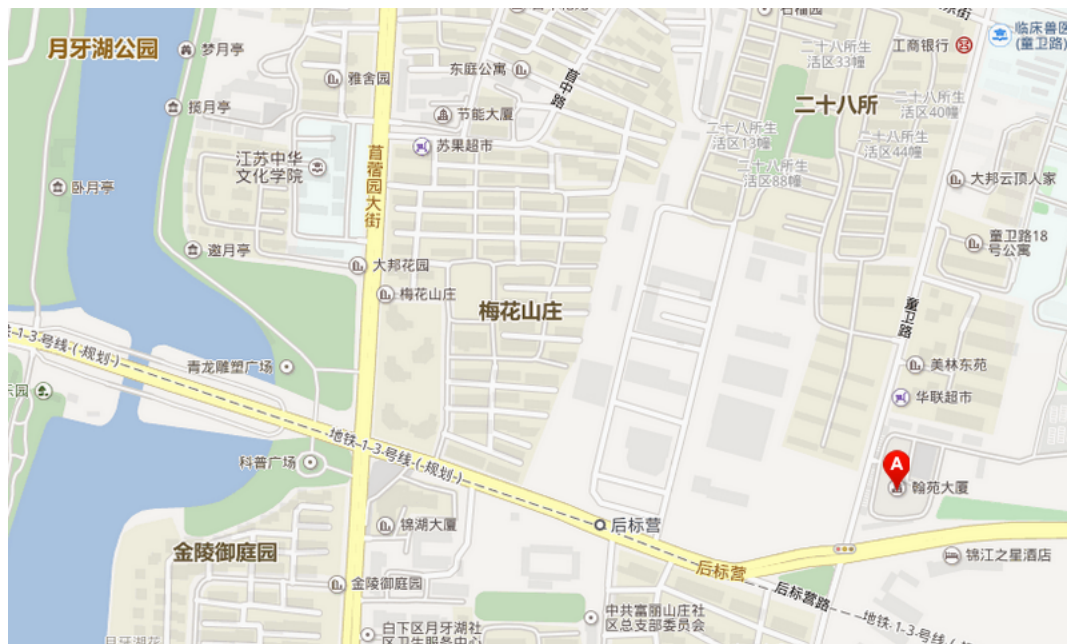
月牙湖公园
梦月亭
揽月亭
卧月亭
邀月亭
雅舍园
东庭公寓
节能大厦
苏果超市
江苏中华文化学院
首蓿园大街
大邦花园
梅花山庄
梅花山庄
首中路
二十八所生活区33幢
二十八所
二十八所生活区40幢
二十八所生活区13幢
二十八所生活区88幢
二十八所生活区44幢
工商银行
临床兽医(童卫路)
大邦云顶人家
童卫路18号公寓
童卫路
美林东苑
华联超市
A
翰苑大厦
地铁-1-3-号线-(-规划-)
地铁-1-3-号线-(-规划-)
青龙雕塑广场
科普广场
后标营
后标营
后标营路
地铁-1-3-号线
锦湖大厦
金陵御庭园
金陵御庭园
白下区月牙湖社区卫生服务中心
中共富丽山庄社区总支部委员会
锦江之星酒店